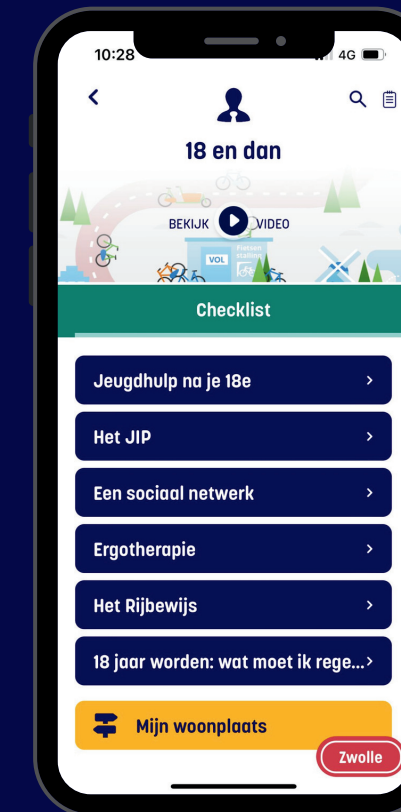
10:28

4G

18 en dan

BEKIJK VIDEO

VOL

Fietsen stalling

Checklist

Jeugdhulp na je 18e >

Het JIP >

Een sociaal netwerk >

Ergotherapie >

Het Rijbewijs >

18 jaar worden: wat moet ik rege... >

Mijn woonplaats

Zwolle